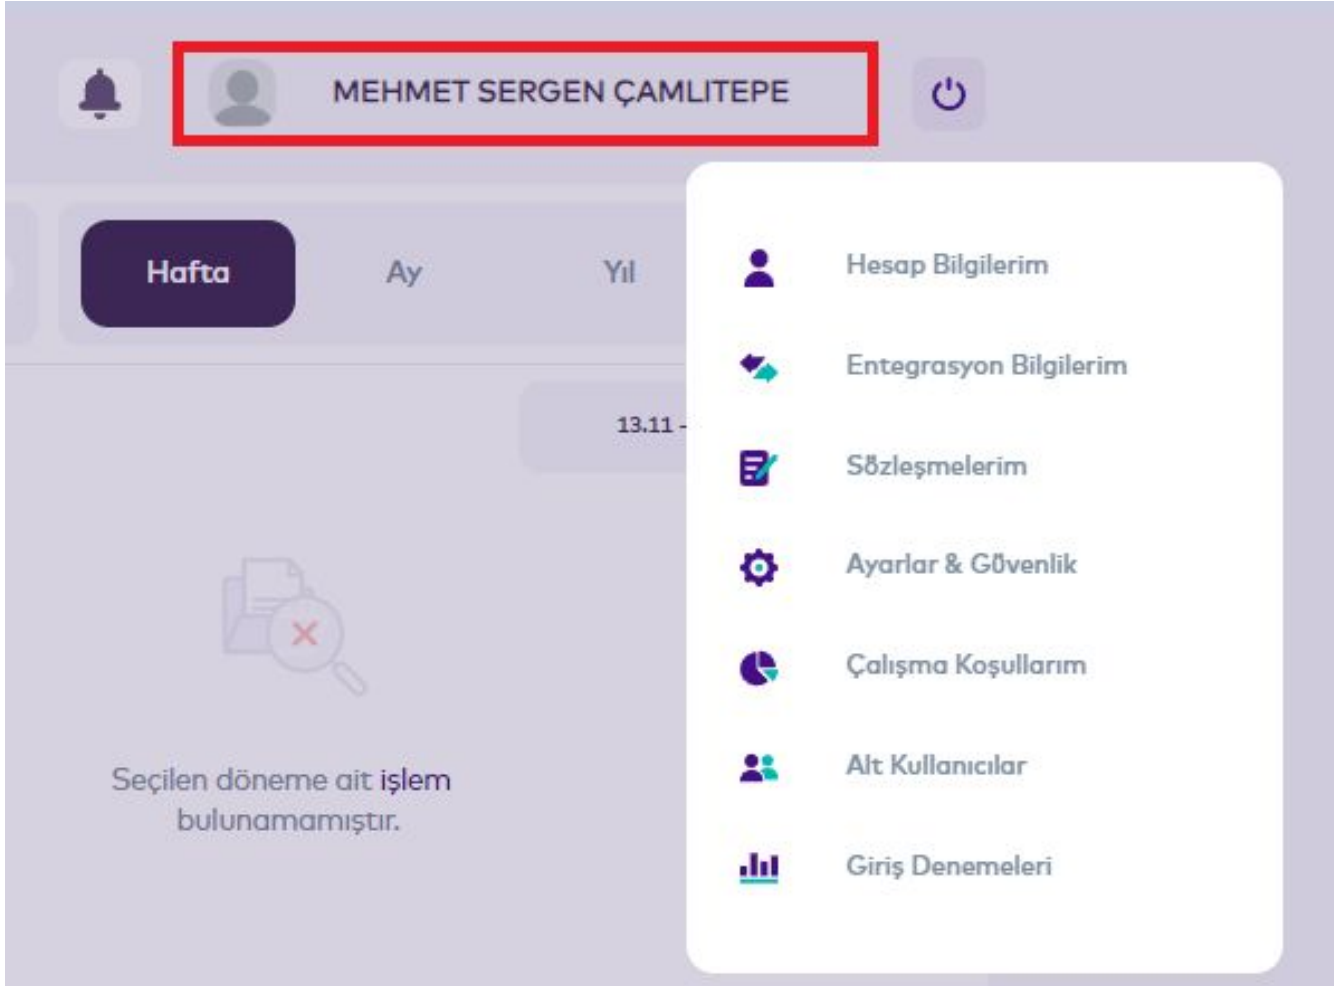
MEHMET SERGEN ÇAMLITEPE

Hafta
Ay
Yıl

13.11 -

Seçilen döneme ait işlem bulunamamıştır.

Hesap Bilgilerim
Entegrasyon Bilgilerim
Sözleşmelerim
Ayarlar & Güvenlik
Çalışma Koşullarım
Alt Kullanıcılar
Giriş Denemeleri